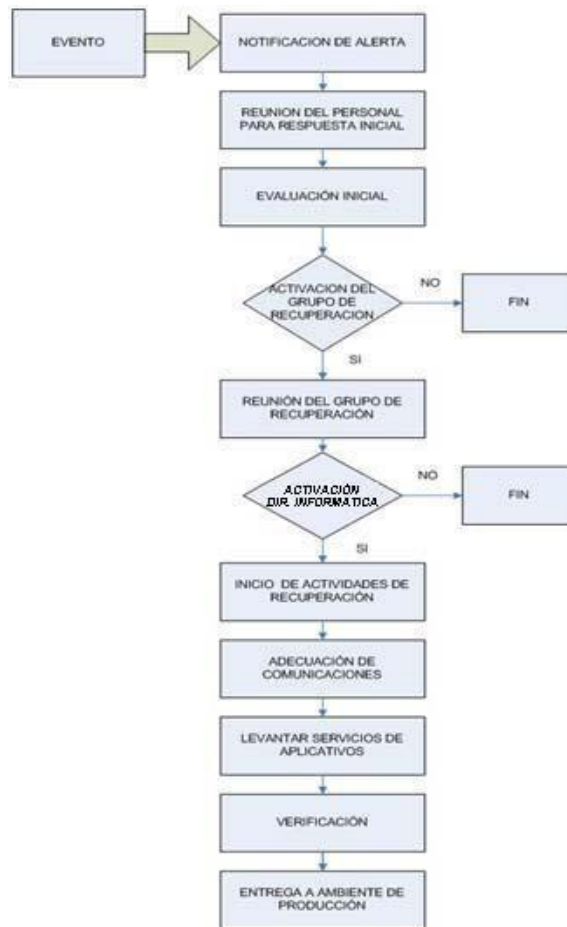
EVENTO

NOTIFICACION DE ALERTA

REUNION DEL PERSONAL PARA RESPUESTA INICIAL

EVALUACIÓN INICIAL

ACTIVACION DEL GRUPO DE RECUPERACION

NO

FIN

SI

REUNIÓN DEL GRUPO DE RECUPERACIÓN

ACTIVACIÓN DIR. INFORMATICA

NO

FIN

SI

INICIO DE ACTIVIDADES DE RECUPERACIÓN

ADECUACIÓN DE COMUNICACIONES

LEVANTAR SERVICIOS DE APLICATIVOS

VERIFICACIÓN

ENTREGA A AMBIENTE DE PRODUCCIÓN